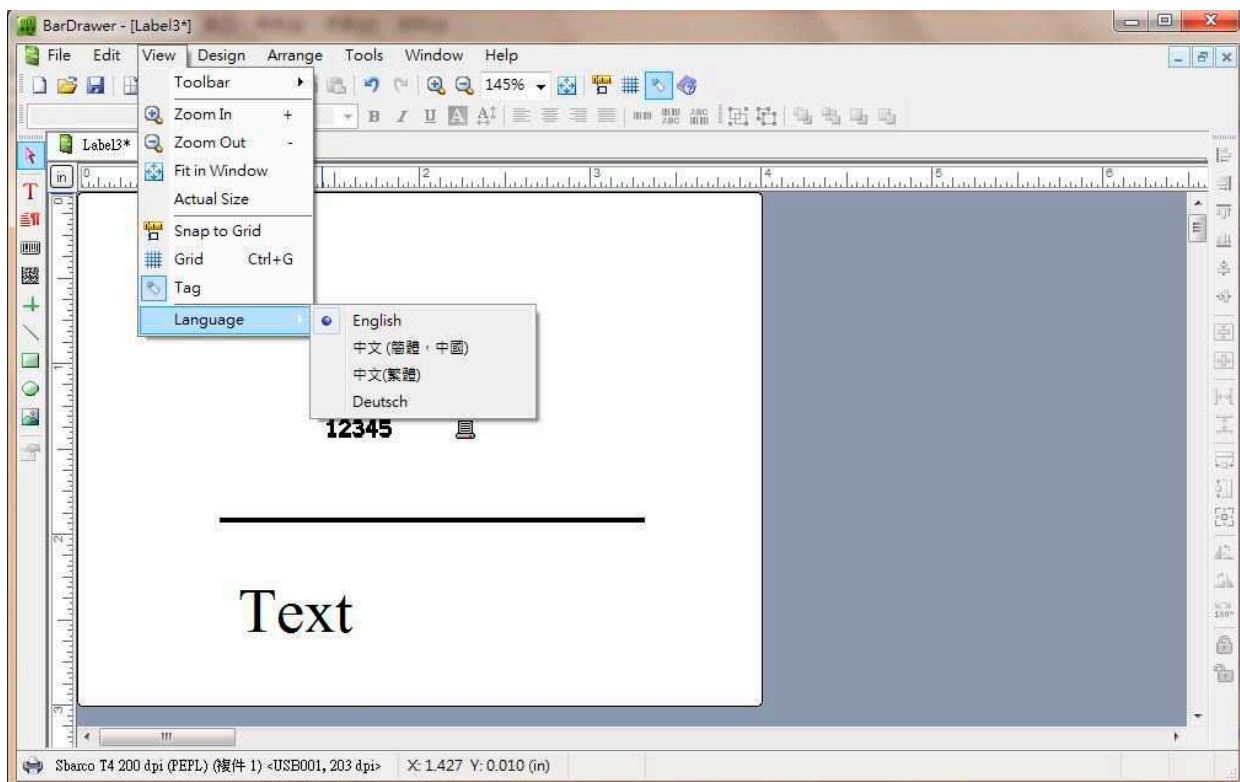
BarDrawer - [Label3*]

File Edit View Design Arrange Tools Window Help

145%

Label3*

in

Toolbar

Zoom In +

Zoom Out -

Fit in Window

Actual Size

Snap to Grid

Grid Ctrl+G

Tag

Language

English

中文 (简体，中国)

中文(繁體)

Deutsch

12345

Text

Sbarco T4 200 dpi (PEPL) (複件 1) <USB001, 203 dpi> X: 1.427 Y: 0.010 (in)